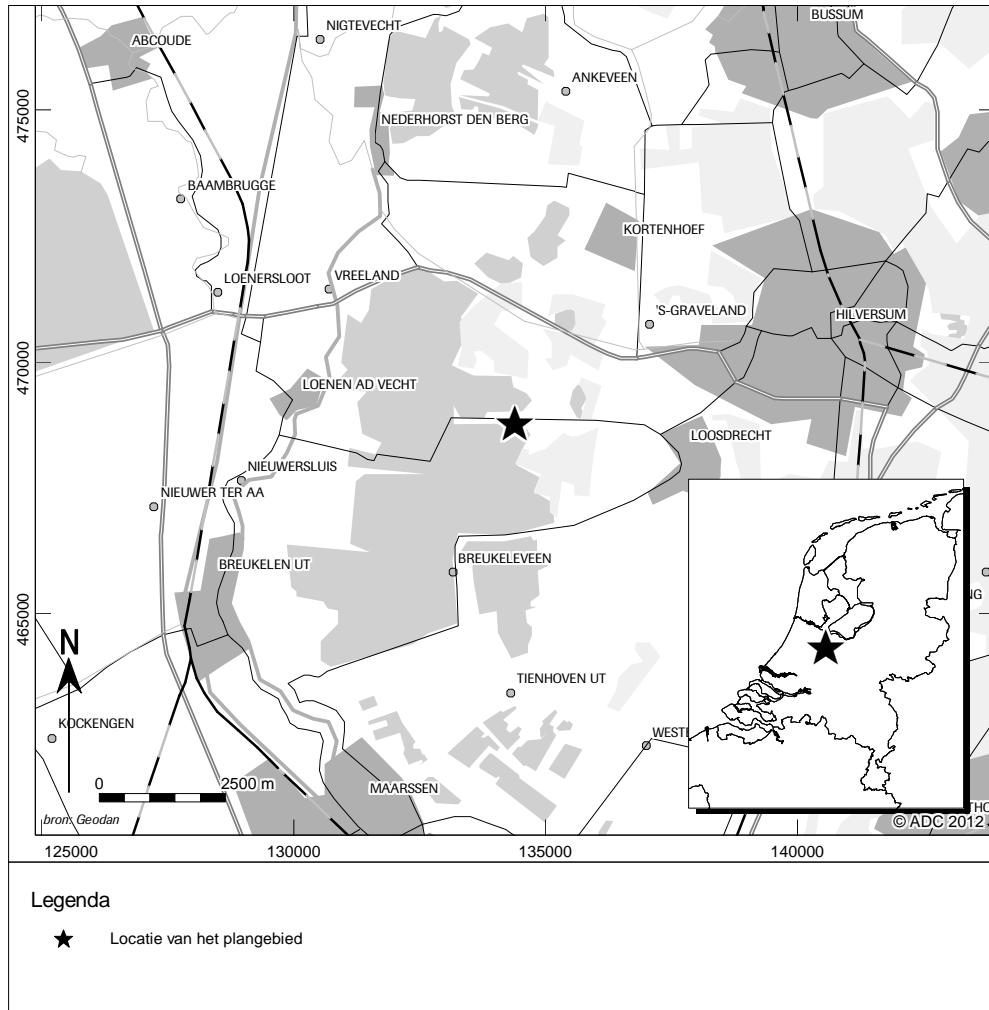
NIGTEVECHT
BUSSUM
ABCOUDE
ANKEVEEN
475000
NEDERHORST DEN BERG
BAAMBRUGGE
KORTENHOEF
LOENERSLOOT
VREELAND
'S-GRAVELAND
HILVERSUM
470000
LOENEN AD VECHT
LOOSDRECHT
NIEUWERSLUIS
NIEUWER TER AA
BREUKELEVEEN
BREUKELEN UT
465000
NG
N
TIENHOVEN UT
KOCKENGEN
WEST
0
2500 m
MAARSSEN
THO
bron: Geodan
© ADC 2012
125000
130000
135000
140000

Legenda

Locatie van het plangebied